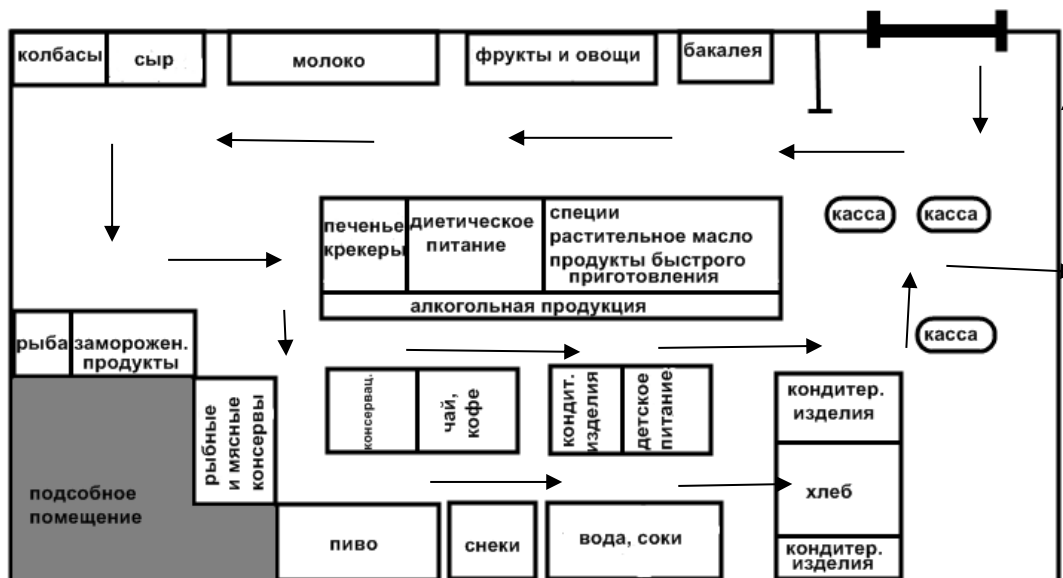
колбасы
сыр
молоко
фрукты и овощи
бакалея

печенье крекеры
диетическое питание
специи
растительное масло
продукты быстрого приготовления
алкогольная продукция

касса
касса
касса

рыба
заморожен. продукты

рыбные и мясные консервы

консервац.
чай, кофе
кондит. изделия
детское питание

кондитер. изделия
хлеб
кондитер. изделия

подсобное помещение

пиво
снеки
вода, соки